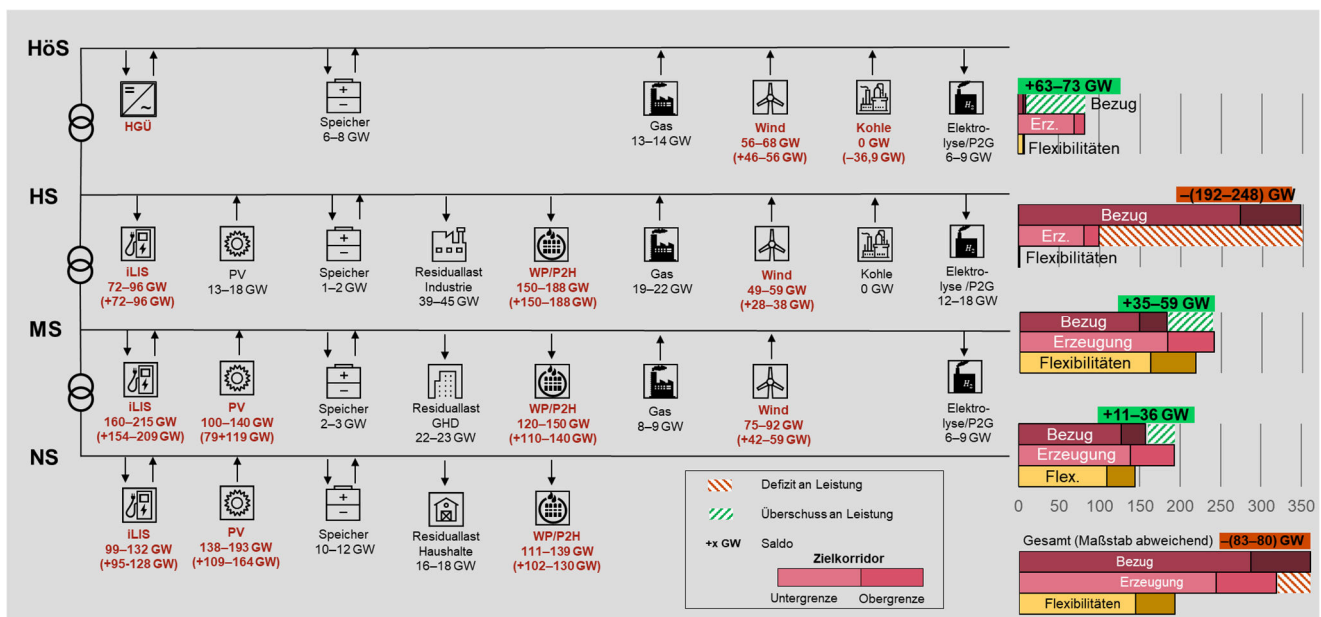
HöS

HGÜ

Speicher
6–8 GW

Gas
13–14 GW

Wind
56–68 GW
(+46–56 GW)

Kohle
0 GW
(–36,9 GW)

Elektrolyse/P2G
6–9 GW

+63–73 GW
Bezug
Erz.
Flexibilitäten

HS

iLIS
72–96 GW
(+72–96 GW)

PV
13–18 GW

Speicher
1–2 GW

Residuallast
Industrie
39–45 GW

WP/P2H
150–188 GW
(+150–188 GW)

Gas
19–22 GW

Wind
49–59 GW
(+28–38 GW)

Kohle
0 GW

Elektrolyse/P2G
12–18 GW

–(192–248) GW
Bezug
Erz.
Flexibilitäten

MS

iLIS
160–215 GW
(+154–209 GW)

PV
100–140 GW
(79+119 GW)

Speicher
2–3 GW

Residuallast
GHD
22–23 GW

WP/P2H
120–150 GW
(+110–140 GW)

Gas
8–9 GW

Wind
75–92 GW
(+42–59 GW)

Elektrolyse/P2G
6–9 GW

+35–59 GW
Bezug
Erzeugung
Flexibilitäten

NS

iLIS
99–132 GW
(+95–128 GW)

PV
138–193 GW
(+109–164 GW)

Speicher
10–12 GW

Residuallast
Haushalte
16–18 GW

WP/P2H
111–139 GW
(+102–130 GW)

+11–36 GW
Bezug
Erzeugung
Flex.

0 50 100 150 200 250 300 350

Defizit an Leistung
Überschuss an Leistung
+x GW Saldo
Zielkorridor
Untergrenze Obergrenze

Gesamt (Maßstab abweichend) –(83–80) GW
Bezug
Erzeugung
Flexibilitäten